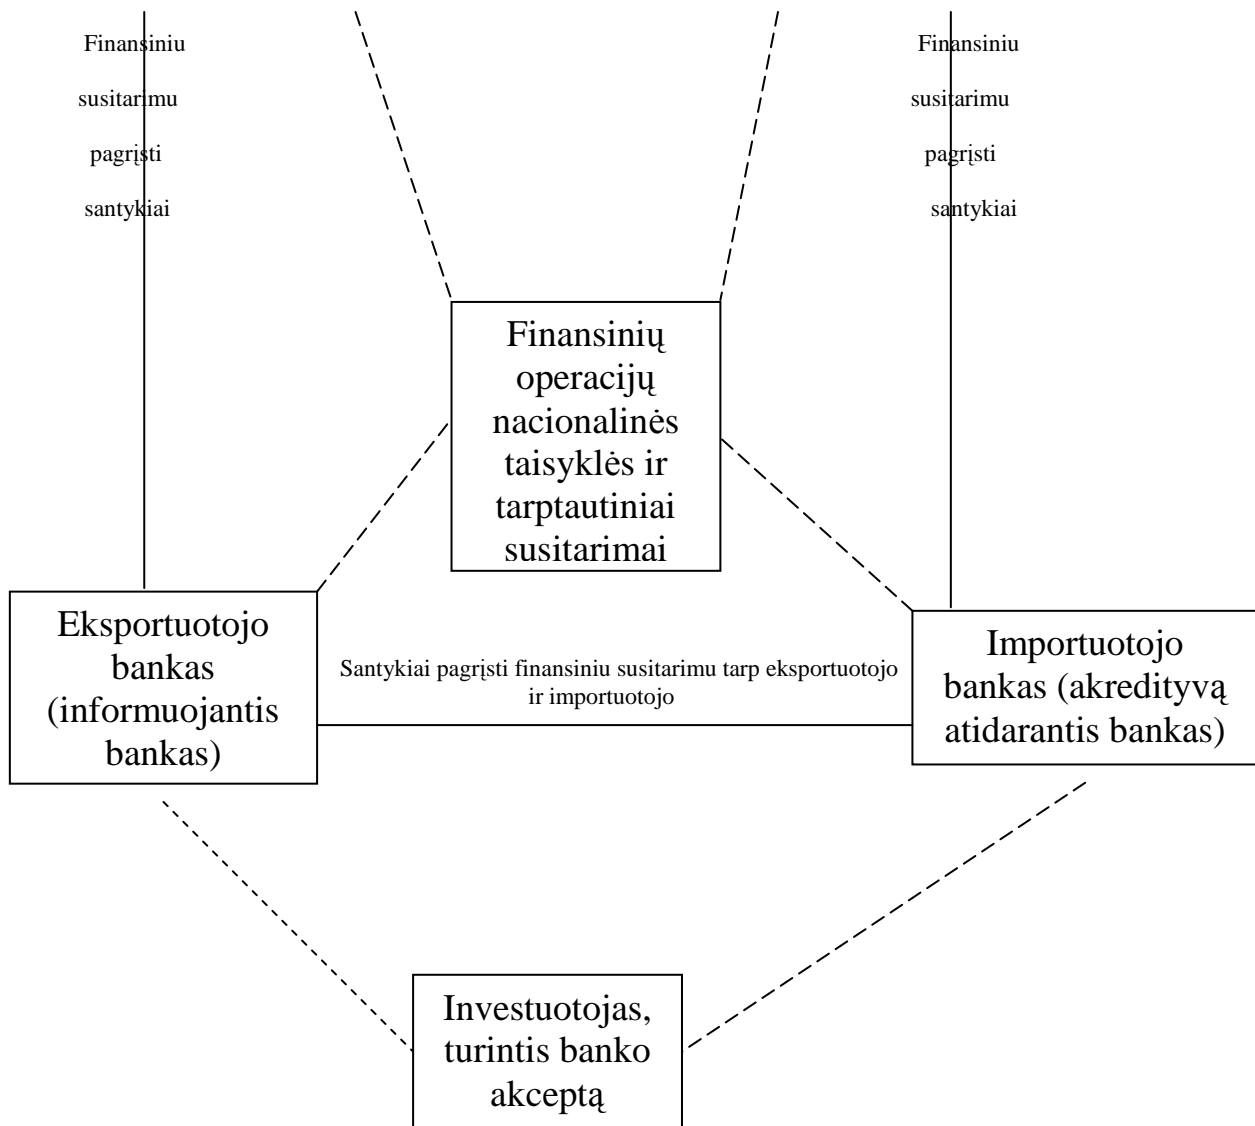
Finansiniu susitarimu pagrįsti santykiai

Finansiniu susitarimu pagrįsti santykiai

Finansinių operacijų nacionalinės taisyklės ir tarptautiniai susitarimai

Eksportuotojo bankas (informuojantis bankas)

Santykiai pagrįsti finansiniu susitarimu tarp eksportuotojo ir importuotojo

Importuotojo bankas (akredityvą atidarantis bankas)

Investuotojas, turintis banko akceptą